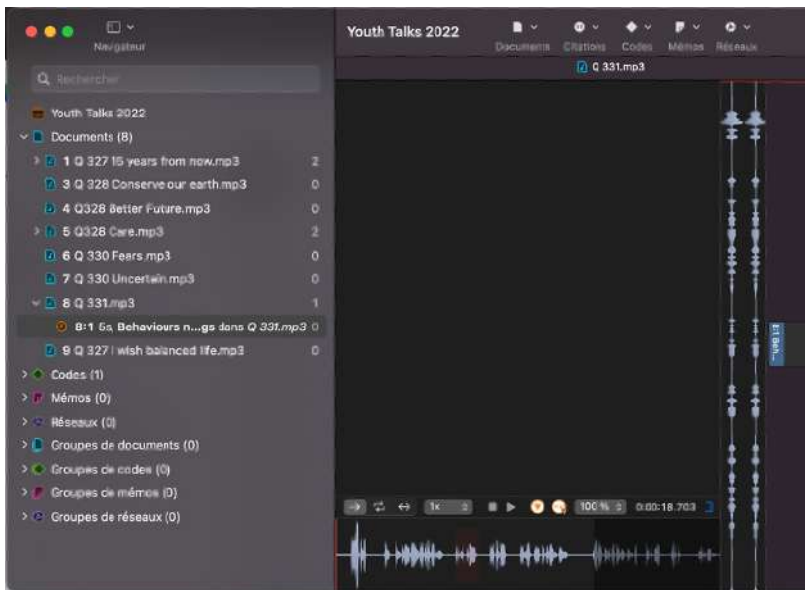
Navigateur

Youth Talks 2022

Documents Citations Codes Mémos Réseaux

Q 331.mp3

Rechercher

Youth Talks 2022

Documents (8)

1 Q 327 15 years from now.mp3 2

3 Q 328 Conserve our earth.mp3 0

4 Q328 Better Future.mp3 0

5 Q328 Care.mp3 2

6 Q 330 Fears.mp3 0

7 Q 330 Uncertain.mp3 0

8 Q 331.mp3 1

8:1 5s, Behaviours n...gs dans Q 331.mp3 0

9 Q 327 I wish balanced life.mp3 0

Codes (1)

Mémos (0)

Réseaux (0)

Groupes de documents (0)

Groupes de codes (0)

Groupes de mémos (0)

Groupes de réseaux (0)

1x

100 %

0:00:18.703

8:1 Beh...